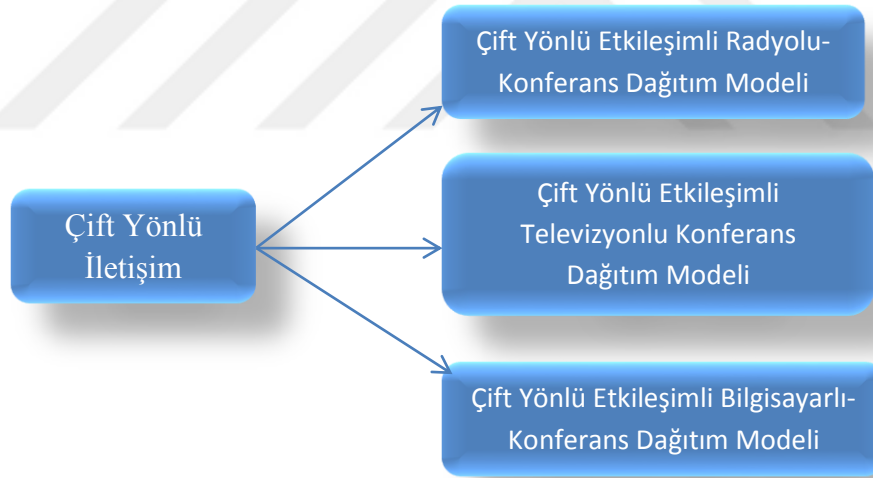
Çift Yönlü İletişim

Çift Yönlü Etkileşimli Radyolu-Konferans Dağıtım Modeli

Çift Yönlü Etkileşimli Televizyonlu Konferans Dağıtım Modeli

Çift Yönlü Etkileşimli Bilgisayarlı-Konferans Dağıtım Modeli